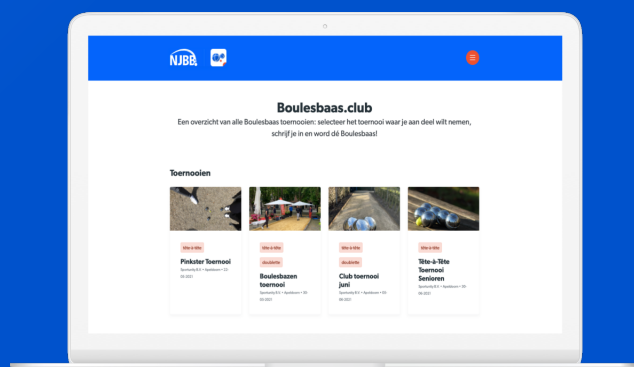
NJBB

Boulesbaas.club

Een overzicht van alle Boulesbaas toernooien: selecteer het toernooi waar je aan deel wilt nemen, schrijf je in en word dé Boulesbaas!

Toernooien

tête-à-tête

Pinkster Toernooi

Sportunity B.V. • Apeldoorn • 22-05-2021

tête-à-tête

doublette

Boulesbazen toernooi

Sportunity B.V. • Apeldoorn • 30-06-2021

tête-à-tête

doublette

Club toernooi juni

Sportunity B.V. • Apeldoorn • 30-06-2021

tête-à-tête

Tête-à-Tête Toernooi Senioren

Sportunity B.V. • Apeldoorn • 30-06-2021